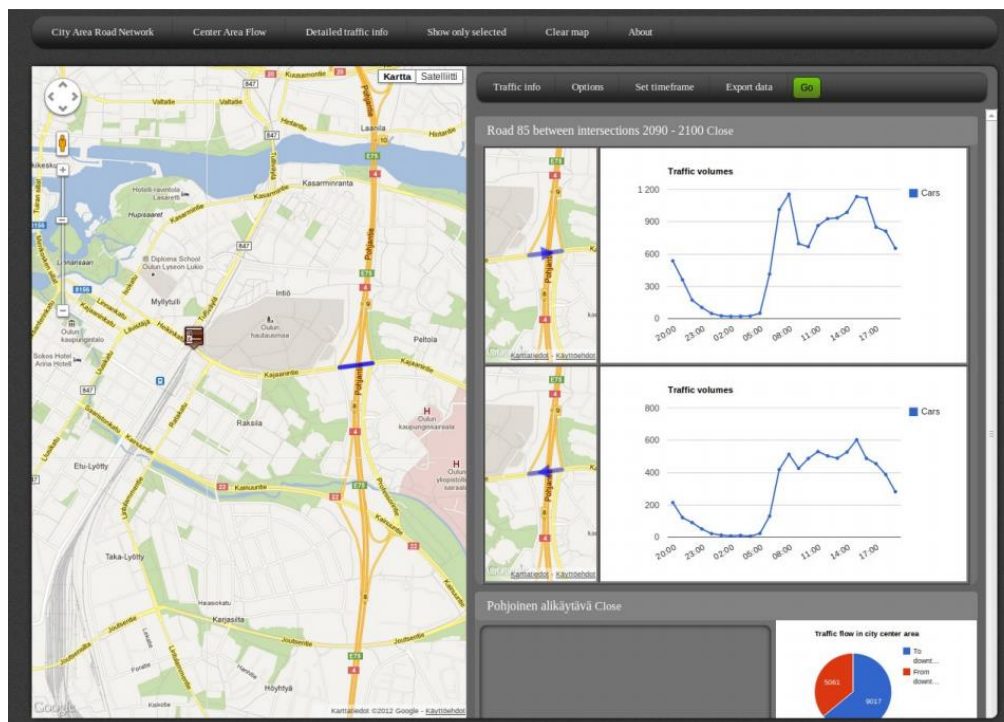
City Area Road Network | Center Area Flow | Detailed traffic info | Show only selected | Clear map | About

Kartta | Satelliitti

Kasarmintie, Valtatie, Hietasaari, Hotelli-ravintola Lasaretti, Hupisaaret, Kasarmintie, Kasarminranta, Diploma School, Oulun Lyseon Lukio, Linnansaari, Myllytulli, Intiö, Oulun hautausmaa, Peltola, Oulun kaupungintalo, Sokos Hotel Arina Hotel, Kajaanintie, Raksila, Oulun kaupunginsairaala, Oulun yliopistollinen sairaala, Elu-Lyötty, Kainuuntie, Taka-Lyötty, Karjasilta, Höyhtyä, Laanila, Poikkimaantie, Pohjantie, Joutsentie, Kaitoväylä, Google, Karttatiedot ©2012 Google - Käyttöehdot

Traffic info | Options | Set timeframe | Export data | Go

Road 85 between intersections 2090 - 2100 Close

Karttatiedot - Käyttöehdot

Traffic volumes
Cars
1 200
900
600
300
0
20:00 23:00 02:00 05:00 08:00 11:00 14:00 17:00

Karttatiedot - Käyttöehdot

Traffic volumes
Cars
800
600
400
200
0
20:00 23:00 02:00 05:00 08:00 11:00 14:00 17:00

Pohjoinen alikäytävä Close

Traffic flow in city center area
To downt...
From downt...
5061
9017